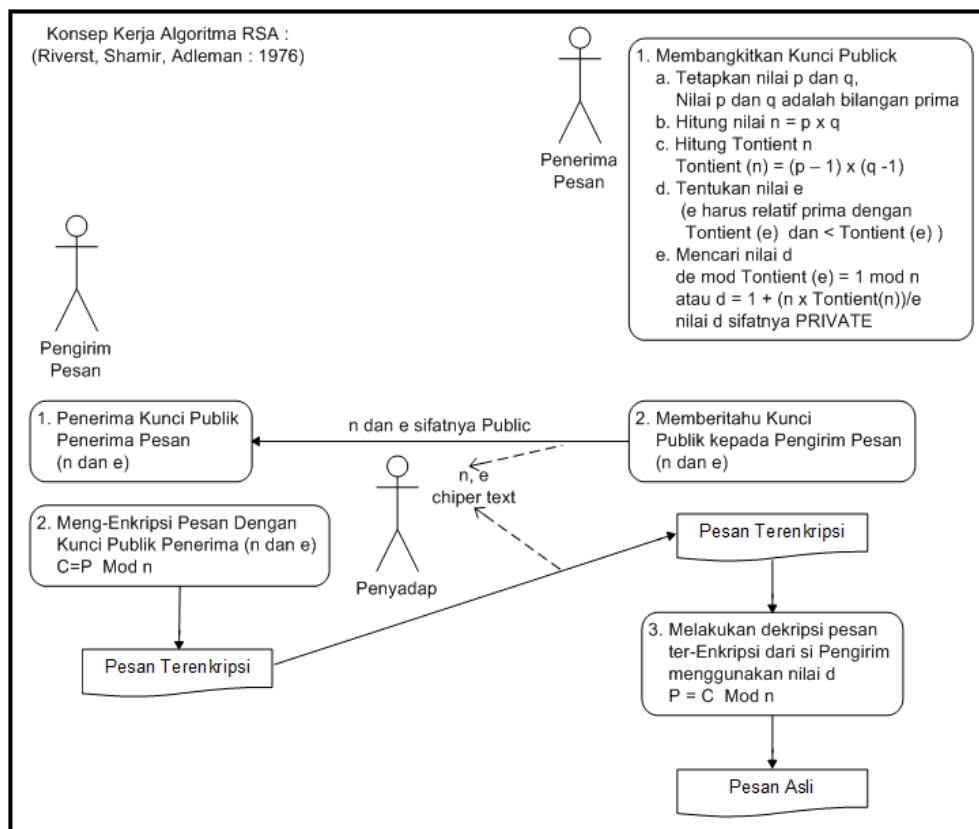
Konsep Kerja Algoritma RSA :
(Riverst, Shamir, Adleman : 1976)

Penerima Pesan

1. Membangkitkan Kunci Publick
a. Tetapkan nilai p dan q, Nilai p dan q adalah bilangan prima
b. Hitung nilai n = p x q
c. Hitung Tontient n
Tontient (n) = (p – 1) x (q -1)
d. Tentukan nilai e
(e harus relatif prima dengan Tontient (e) dan < Tontient (e) )
e. Mencari nilai d
de mod Tontient (e) = 1 mod n
atau d = 1 + (n x Tontient(n))/e
nilai d sifatnya PRIVATE

Pengirim Pesan

1. Penerima Kunci Publik Penerima Pesan (n dan e)

n dan e sifatnya Public

2. Memberitahu Kunci Publik kepada Pengirim Pesan (n dan e)

n, e
chiper text

Penyadap

2. Meng-Enkripsi Pesan Dengan Kunci Publik Penerima (n dan e)
C=P Mod n

Pesan Terenkripsi

Pesan Terenkripsi

3. Melakukan dekripsi pesan ter-Enkripsi dari si Pengirim menggunakan nilai d
P = C Mod n

Pesan Asli